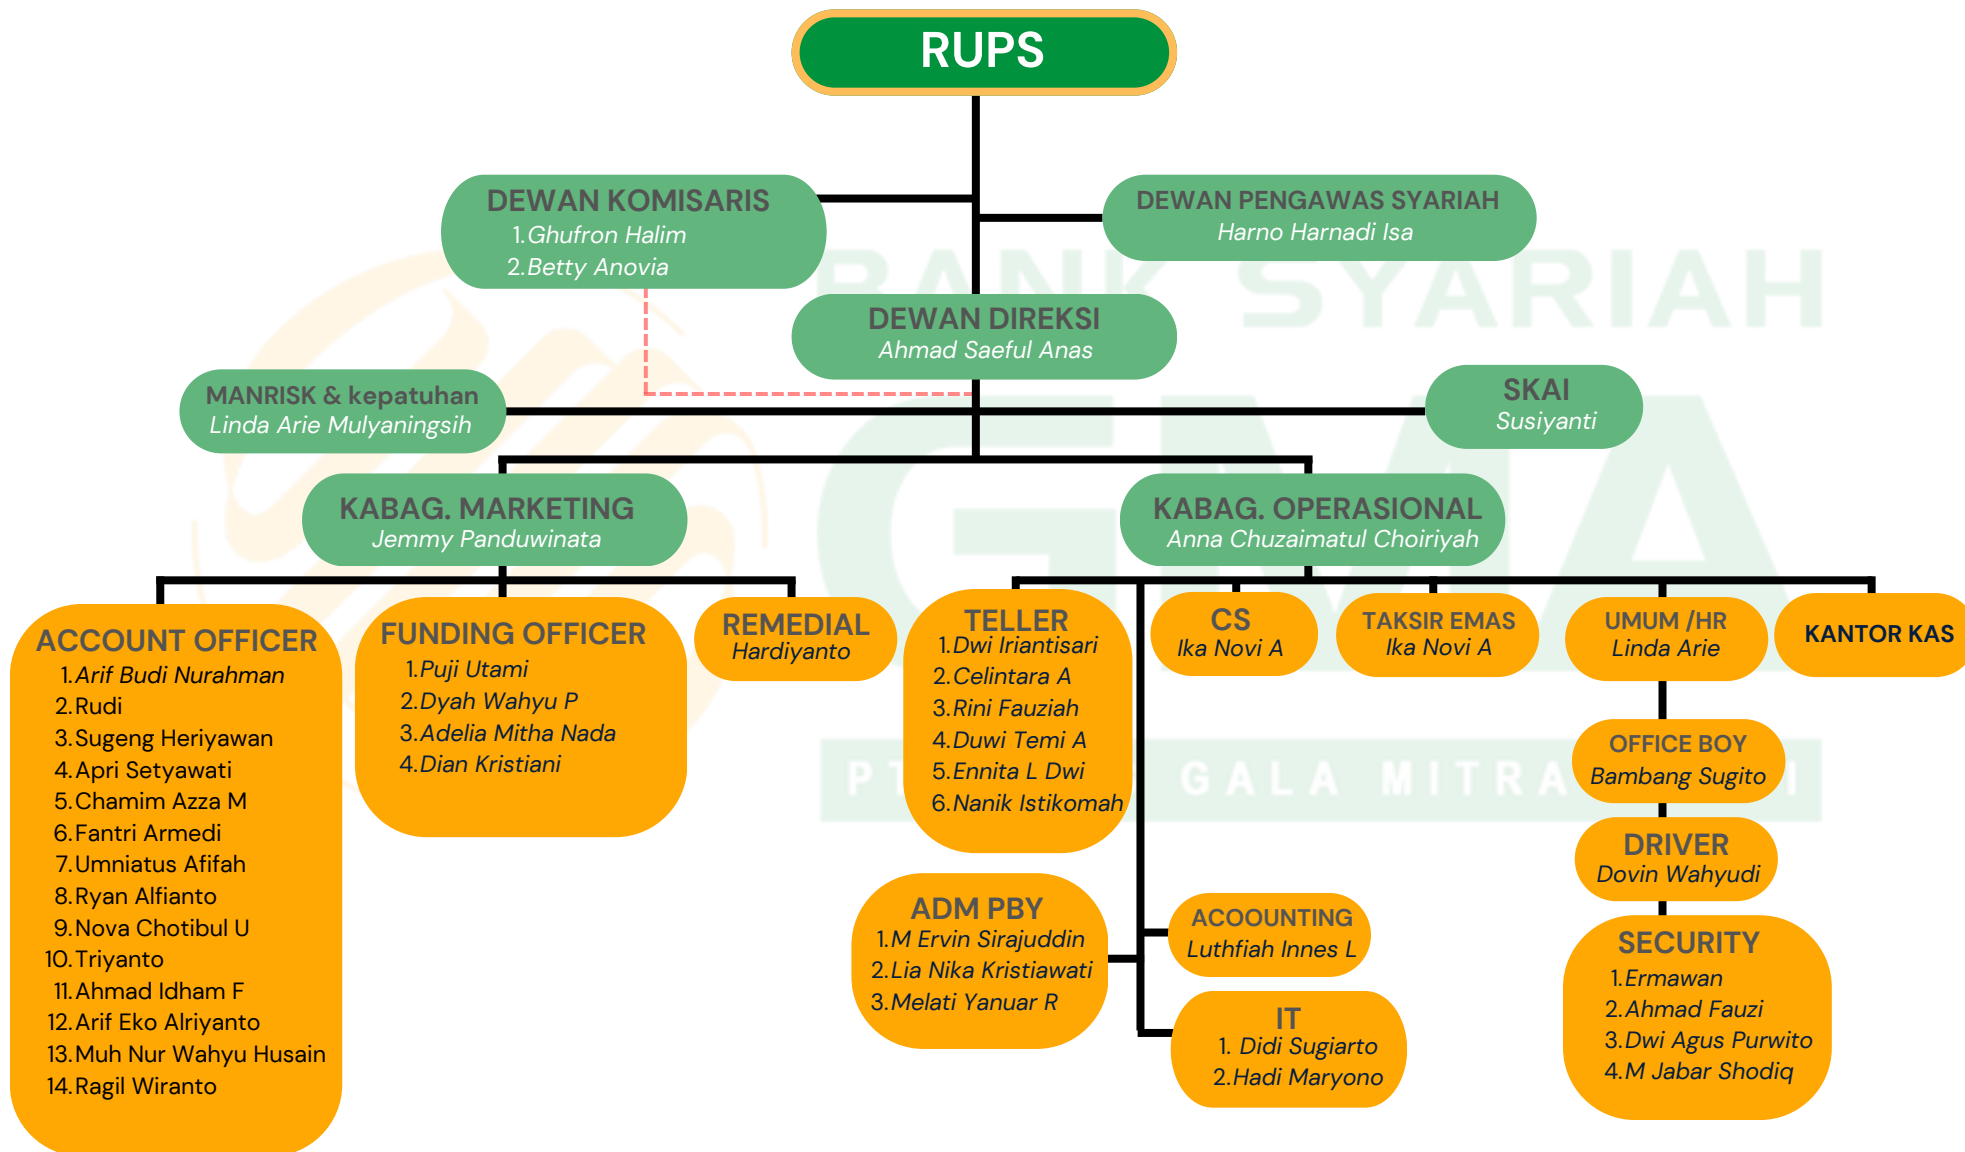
RUPS

DEWAN KOMISARIS
1. Ghufron Halim
2. Betty Anovia

DEWAN PENGAWAS SYARIAH
Harno Harnadi Isa

DEWAN DIREKSI
Ahmad Saeful Anas

MANRISK & kepatuhan
Linda Arie Mulyaningsih

SKAI
Susiyanti

KABAG. MARKETING
Jemmy Panduwinata

KABAG. OPERASIONAL
Anna Chuzaimatul Choiriyah

ACCOUNT OFFICER
1. Arif Budi Nurahman
2. Rudi
3. Sugeng Heriyawan
4. Apri Setyawati
5. Chamim Azza M
6. Fantri Armedi
7. Umniatus Afifah
8. Ryan Alfianto
9. Nova Chotibul U
10. Triyanto
11. Ahmad Idham F
12. Arif Eko Alriyanto
13. Muh Nur Wahyu Husain
14. Ragil Wiranto

FUNDING OFFICER
1. Puji Utami
2. Dyah Wahyu P
3. Adelia Mitha Nada
4. Dian Kristiani

REMEDIAL
Hardiyanto

TELLER
1. Dwi Iriantisari
2. Celintara A
3. Rini Fauziah
4. Duwi Temi A
5. Ennita L Dwi
6. Nanik Istikomah

CS
Ika Novi A

TAKSIR EMAS
Ika Novi A

UMUM /HR
Linda Arie

KANTOR KAS

OFFICE BOY
Bambang Sugito

DRIVER
Dovin Wahyudi

SECURITY
1. Ermawan
2. Ahmad Fauzi
3. Dwi Agus Purwito
4. M Jabar Shodiq

ADM PBY
1. M Ervin Sirajuddin
2. Lia Nika Kristiawati
3. Melati Yanuar R

ACOOUNTING
Luthfiah Innes L

IT
1. Didi Sugiarto
2. Hadi Maryono

BANK SYARIAH
GMA
PT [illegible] GALA MITRA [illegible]